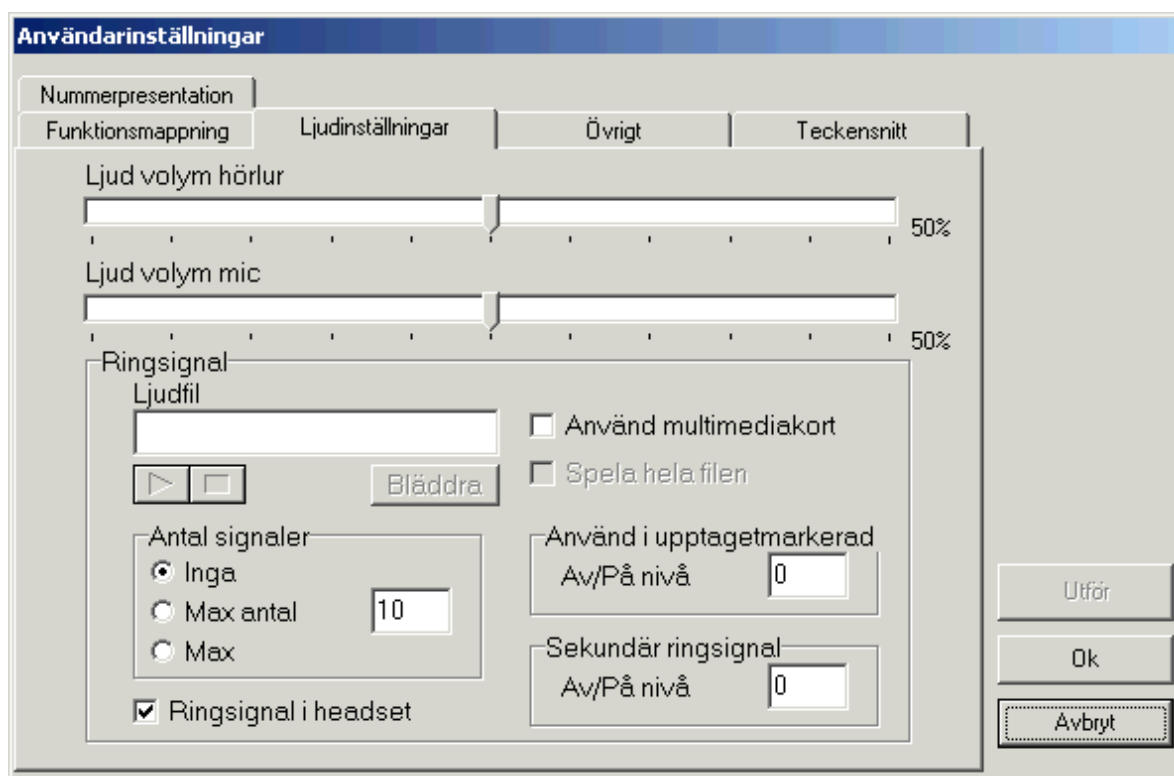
Användarinställningar

Nummerpresentation

Funktionsmappning | Ljudinställningar | Övrigt | Teckensnitt

Ljud volym hörlur

50%

Ljud volym mic

50%

Ringsignal

Ljudfil

Använd multimediakort

Spela hela filen

Bläddra

Antal signaler

Inga

Max antal 10

Max

Använd i upptagetmarkerad

Av/På nivå 0

Sekundär ringsignal

Av/På nivå 0

Ringsignal i headset

Utför

Ok

Avbryt